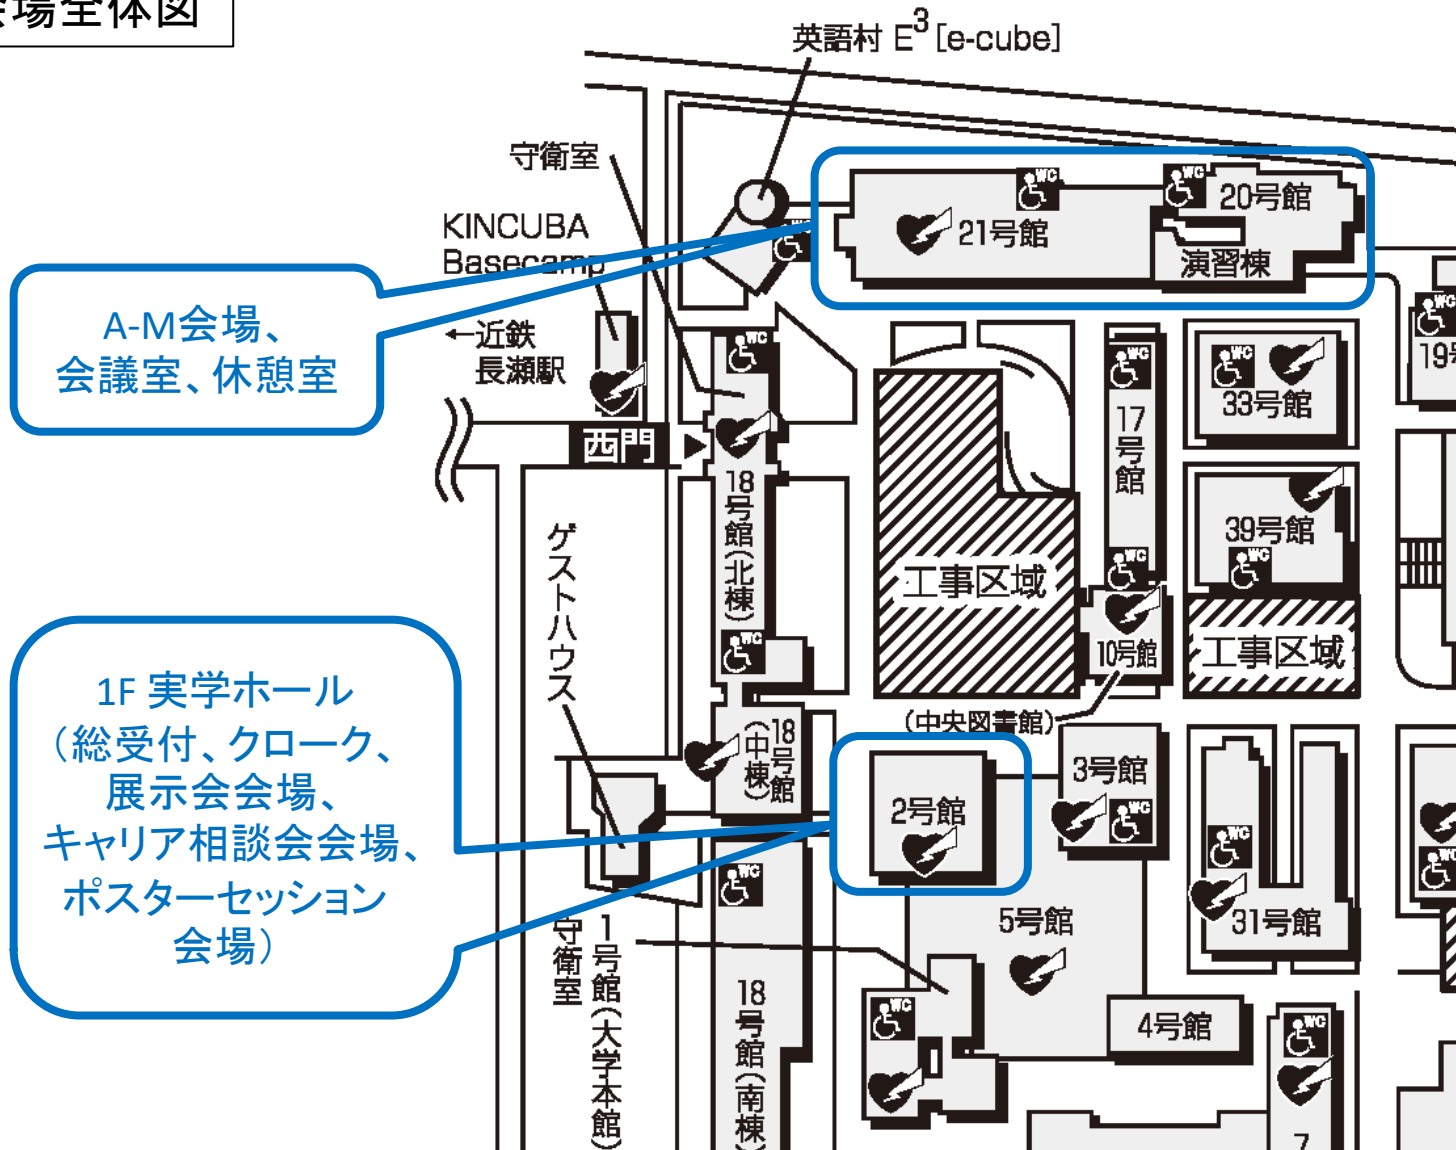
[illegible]場全体図

英語村 $E^3$ [e-cube]

守衛室

KINCUBA Basecamp

A-M会場、会議室、休憩室

←近鉄 長瀬駅

西門

21号館

20号館

演習棟

17号館

33号館

19号

18号館(北棟)

工事区域

39号館

10号館

工事区域

ゲストハウス

(中央図書館)

18号館(中棟)

1F 実学ホール (総受付、クローク、展示会会場、キャリア相談会会場、ポスターセッション会場)

2号館

3号館

5号館

31号館

守衛室

1号館(大学本館)

18号館(南棟)

4号館

7